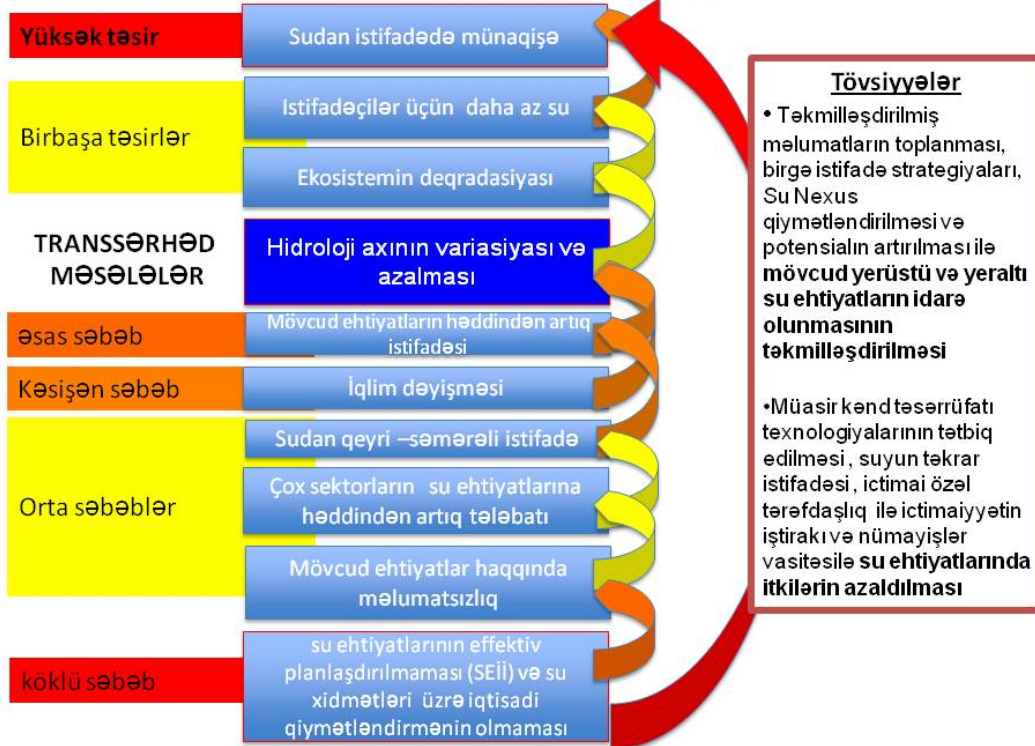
Yüksək təsir

Sudan istifadədə münaqişə

Birbaşa təsirlər

İstifadəçilər üçün daha az su

Ekosistemin deqradasiyası

TRANSSƏRHƏD MƏSƏLƏLƏR

Hidroloji axının variasiyası və azalması

əsas səbəb

Mövcud ehtiyatların həddindən artıq istifadəsi

Kəsişən səbəb

İqlim dəyişməsi

Orta səbəblər

Sudan qeyri –səmərəli istifadə

Çox sektorların su ehtiyatlarına həddindən artıq tələbatı

Mövcud ehtiyatlar haqqında məlumatsızlıq

köklü səbəb

su ehtiyatlarının effektiv planlaşdırılmaması (SEİİ) və su xidmətləri üzrə iqtisadi qiymətləndirmənin olmaması

Tövsiyyələr

• Təkmilləşdirilmiş məlumatların toplanması, birgə istifadə strategiyaları, Su Nexus qiymətləndirilməsi və potensialın artırılması ilə mövcud yerüstü və yeraltı su ehtiyatların idarə olunmasının təkmilləşdirilməsi

•Müasir kənd təsərrüfatı texnologiyalarının tətbiq edilməsi , suyun təkrar istifadəsi , ictimai özəl tərəfdaşlıq ilə ictimaiyyətin iştirakı və nümayişlər vasitəsilə su ehtiyatlarında itkilərin azaldılması